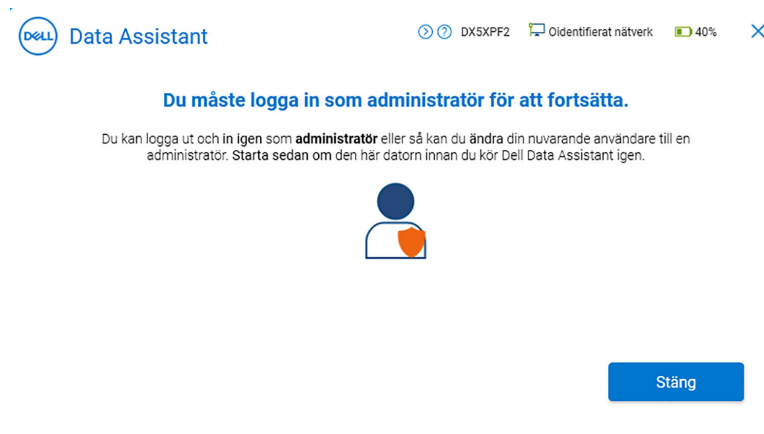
DELL Data Assistant

DX5XPF2 Oidentifierat nätverk 40%

Du måste logga in som administratör för att fortsätta.

Du kan logga ut och in igen som administratör eller så kan du ändra din nuvarande användare till en administratör. Starta sedan om den här datorn innan du kör Dell Data Assistant igen.

Stäng